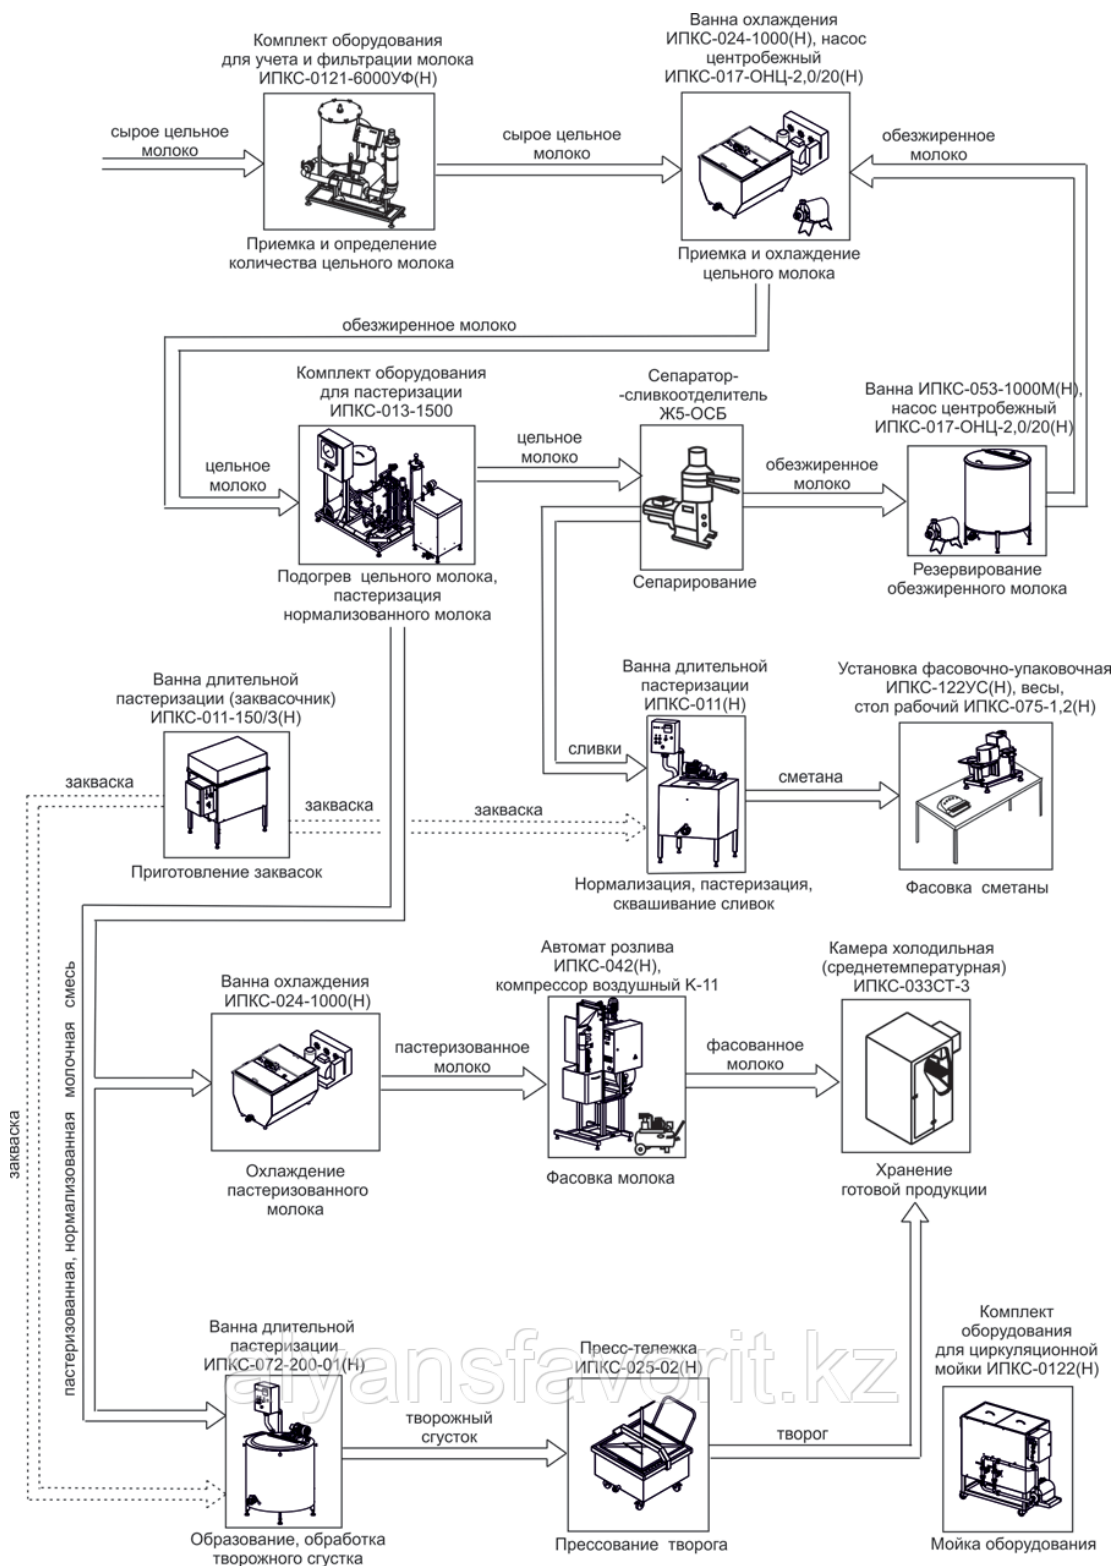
Комплект оборудования для учета и фильтрации молока ИПКС-0121-6000УФ(Н)

сырое цельное молоко

Приемка и определение количества цельного молока

сырое цельное молоко

Ванна охлаждения ИПКС-024-1000(Н), насос центробежный ИПКС-017-ОНЦ-2,0/20(Н)

обезжиренное молоко

Приемка и охлаждение цельного молока

обезжиренное молоко

Комплект оборудования для пастеризации ИПКС-013-1500

цельное молоко

Подогрев цельного молока, пастеризация нормализованного молока

цельное молоко

Сепаратор-сливкоотделитель Ж5-ОСБ

Сепарирование

обезжиренное молоко

Ванна ИПКС-053-1000М(Н), насос центробежный ИПКС-017-ОНЦ-2,0/20(Н)

Резервирование обезжиренного молока

Ванна длительной пастеризации (заквасочник) ИПКС-011-150/3(Н)

закваска

закваска

Приготовление заквасок

закваска

Ванна длительной пастеризации ИПКС-011(Н)

сливки

сметана

Нормализация, пастеризация, сквашивание сливок

Установка фасовочно-упаковочная ИПКС-122УС(Н), весы, стол рабочий ИПКС-075-1,2(Н)

Фасовка сметаны

закваска

пастеризованная, нормализованная молочная смесь

Ванна охлаждения ИПКС-024-1000(Н)

Охлаждение пастеризованного молока

пастеризованное молоко

Автомат розлива ИПКС-042(Н), компрессор воздушный К-11

Фасовка молока

фасованное молоко

Камера холодильная (среднетемпературная) ИПКС-033СТ-3

Хранение готовой продукции

Ванна длительной пастеризации ИПКС-072-200-01(Н)

Образование, обработка творожного сгустка

творожный сгусток

Пресс-тележка ИПКС-025-02(Н)

Прессование творога

творог

Комплект оборудования для циркуляционной мойки ИПКС-0122(Н)

Мойка оборудования

alyansfavorit.kz